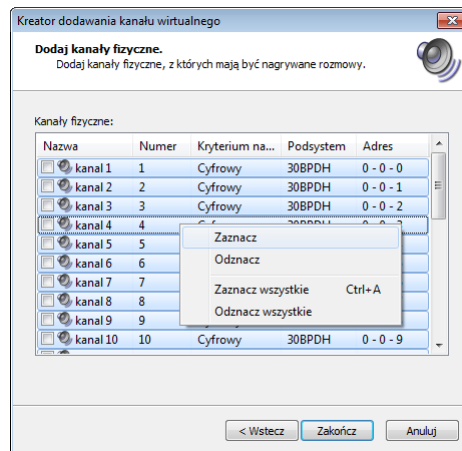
Kreator dodawania kanału wirtualnego

Dodaj kanały fizyczne.
Dodaj kanały fizyczne, z których mają być nagrywane rozmowy.

Kanały fizyczne:

| Nazwa | Numer | Kryterium na... | Podsystem | Adres |
|---|---|---|---|---|
| kanał 1 | 1 | Cyfrowy | 30BPDH | 0 - 0 - 0 |
| kanał 2 | 2 | Cyfrowy | 30BPDH | 0 - 0 - 1 |
| kanał 3 | 3 | Cyfrowy | 30BPDH | 0 - 0 - 2 |
| kanał 4 | 4 | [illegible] | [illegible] | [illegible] |
| kanał 5 | 5 | | | |
| kanał 6 | 6 | | | |
| kanał 7 | 7 | | | |
| kanał 8 | 8 | | | |
| kanał 9 | 9 | | | |
| kanał 10 | 10 | Cyfrowy | 30BPDH | 0 - 0 - 9 |

Zaznacz
Odznacz
Zaznacz wszystkie Ctrl+A
Odznacz wszystkie

< Wstecz
Zakończ
Anuluj